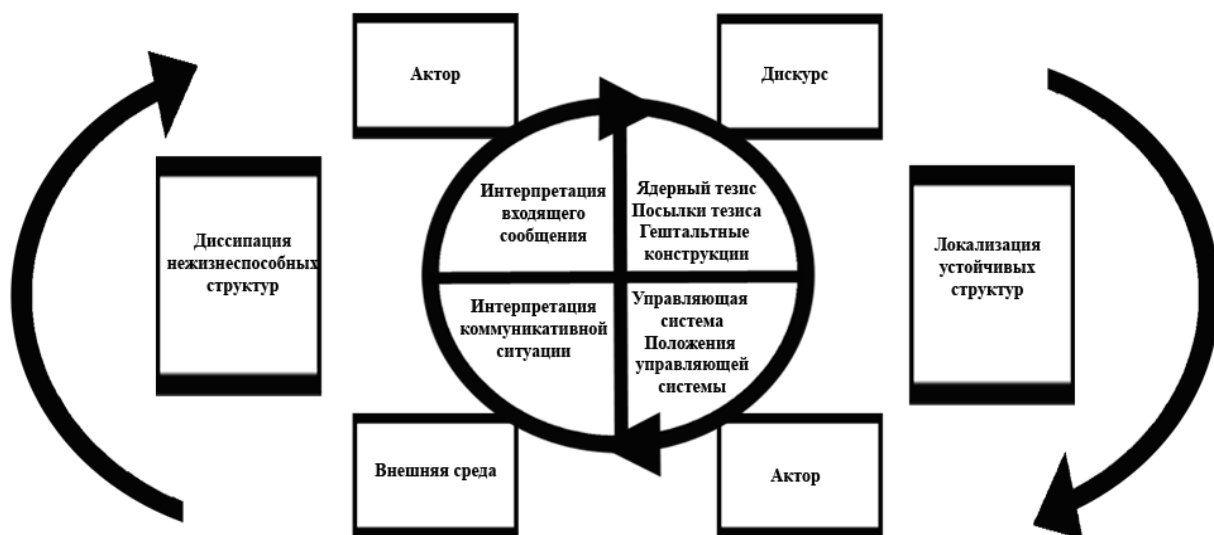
Актор

Дискурс

Диссипация нежизнеспособных структур

Интерпретация входящего сообщения

Ядерный тезис
Посылки тезиса
Гештальтные конструкции

Локализация устойчивых структур

Интерпретация коммуникативной ситуации

Управляющая система
Положения управляющей системы

Внешняя среда

Актор